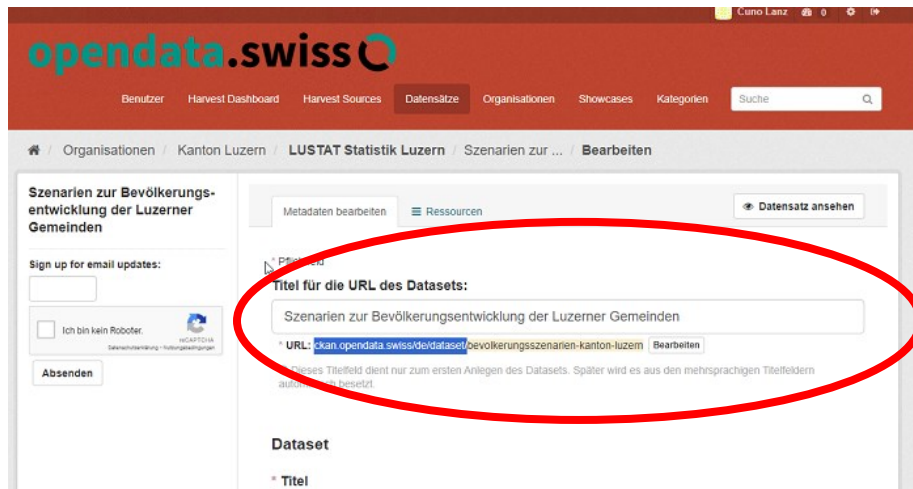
Cuno Lanz 0

opendata.swiss

Benutzer Harvest Dashboard Harvest Sources Datensätze Organisationen Showcases Kategorien Suche

Organisationen / Kanton Luzern / LUSTAT Statistik Luzern / Szenarien zur ... / Bearbeiten

Szenarien zur Bevölkerungsentwicklung der Luzerner Gemeinden

Sign up for email updates:

Ich bin kein Roboter.

reCAPTCHA
Datenschutzerklärung - Nutzungsbedingungen

Absenden

Metadaten bearbeiten

Ressourcen

Datensatz ansehen

* Pflichtfeld

Titel für die URL des Datasets:

Szenarien zur Bevölkerungsentwicklung der Luzerner Gemeinden

* URL: ckan.opendata.swiss/de/dataset/bevolkerungsszenarien-kanton-luzern Bearbeiten

Dieses Titelfeld dient nur zum ersten Anlegen des Datasets. Später wird es aus den mehrsprachigen Titelfeldern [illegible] besetzt.

Dataset

* Titel